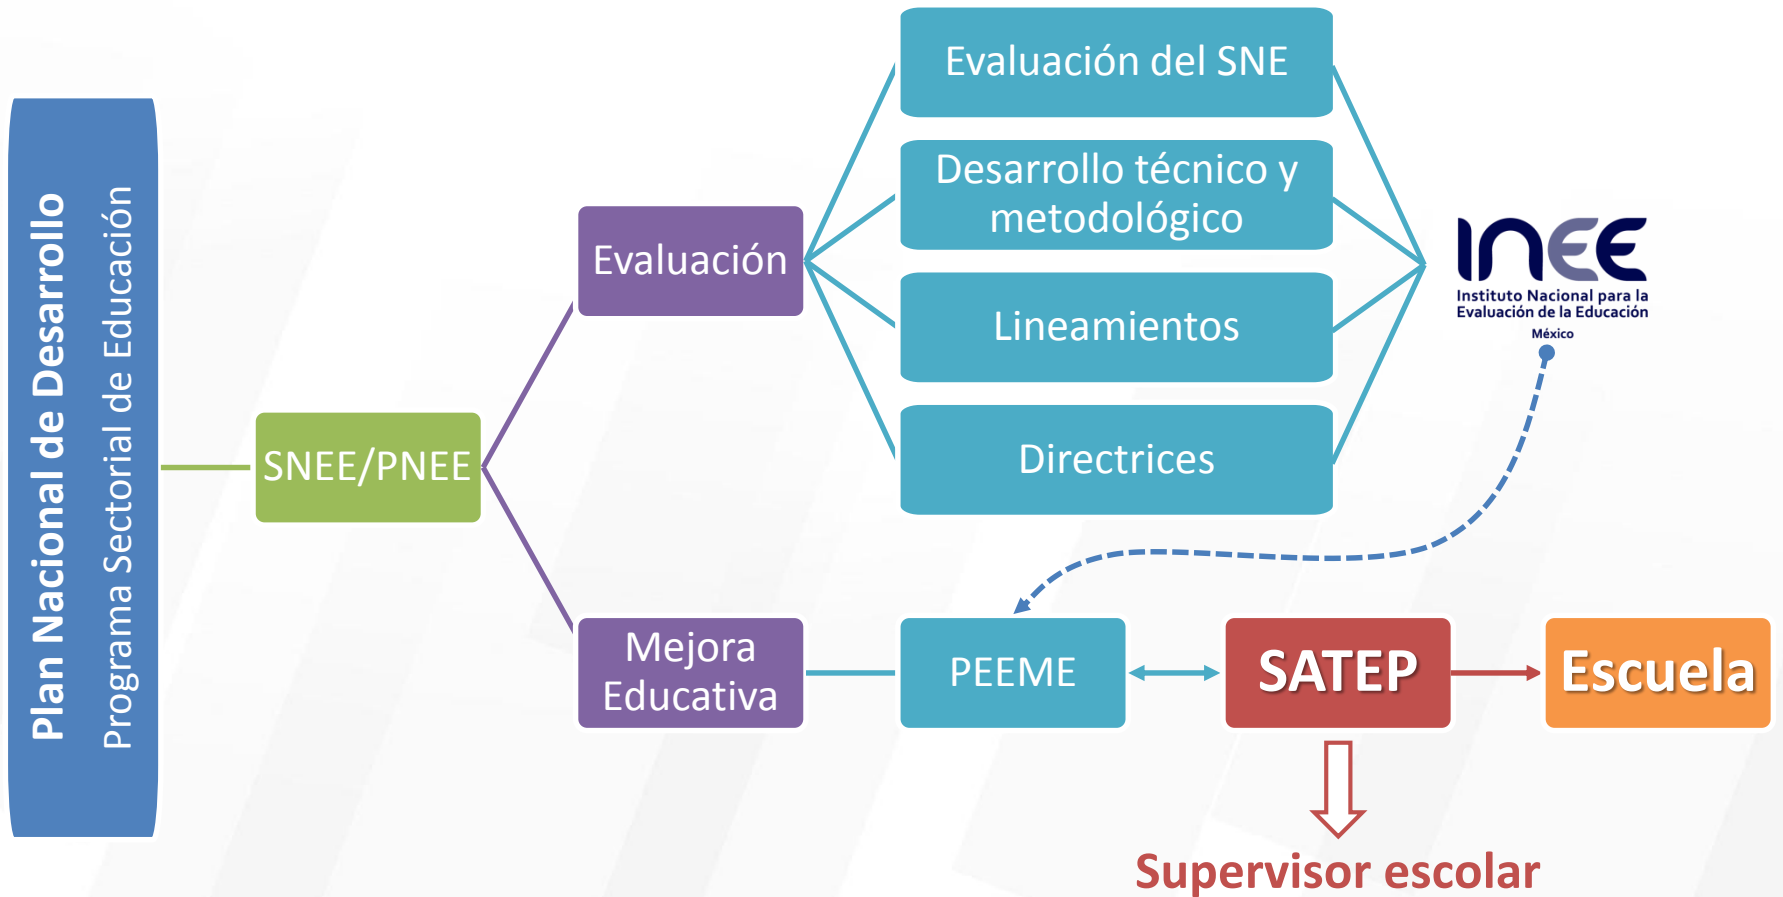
Plan Nacional de Desarrollo
Programa Sectorial de Educación

SNEE/PNEE

Evaluación

Evaluación del SNE

Desarrollo técnico y metodológico

Lineamientos

Directrices

INEE
Instituto Nacional para la Evaluación de la Educación
México

Mejora Educativa

PEEME

SATEP

Escuela

Supervisor escolar